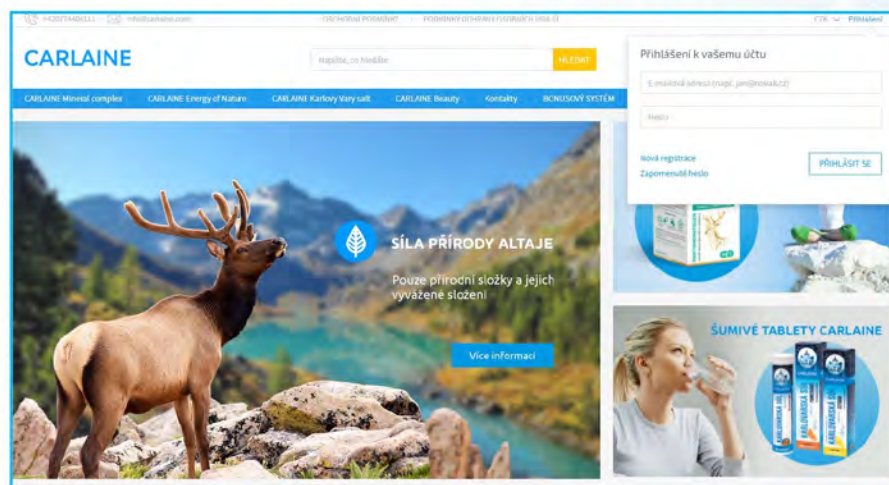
+420774406111 info@carlaine.com OBCHODNÍ PODMÍNKY PODMÍNKY OCHRANY OSOBNÍCH ÚDAJŮ CZK Přihlášení

CARLAINE

Napište, co hledáte HLEDAT

CARLAINE Mineral complex CARLAINE Energy of Nature CARLAINE Karlovy Vary salt CARLAINE Beauty Kontakty BONUSOVÝ SYSTÉM

Přihlášení k vašemu účtu

E-mailová adresa (např. jan@novak.cz)

Heslo

Nová registrace
Zapomenuté heslo

PŘIHLÁSIT SE

SÍLA PŘÍRODY ALTAJE

Pouze přírodní složky a jejich vyvážené složení

Více informací

ŠUMIVÉ TABLETY CARLAINE